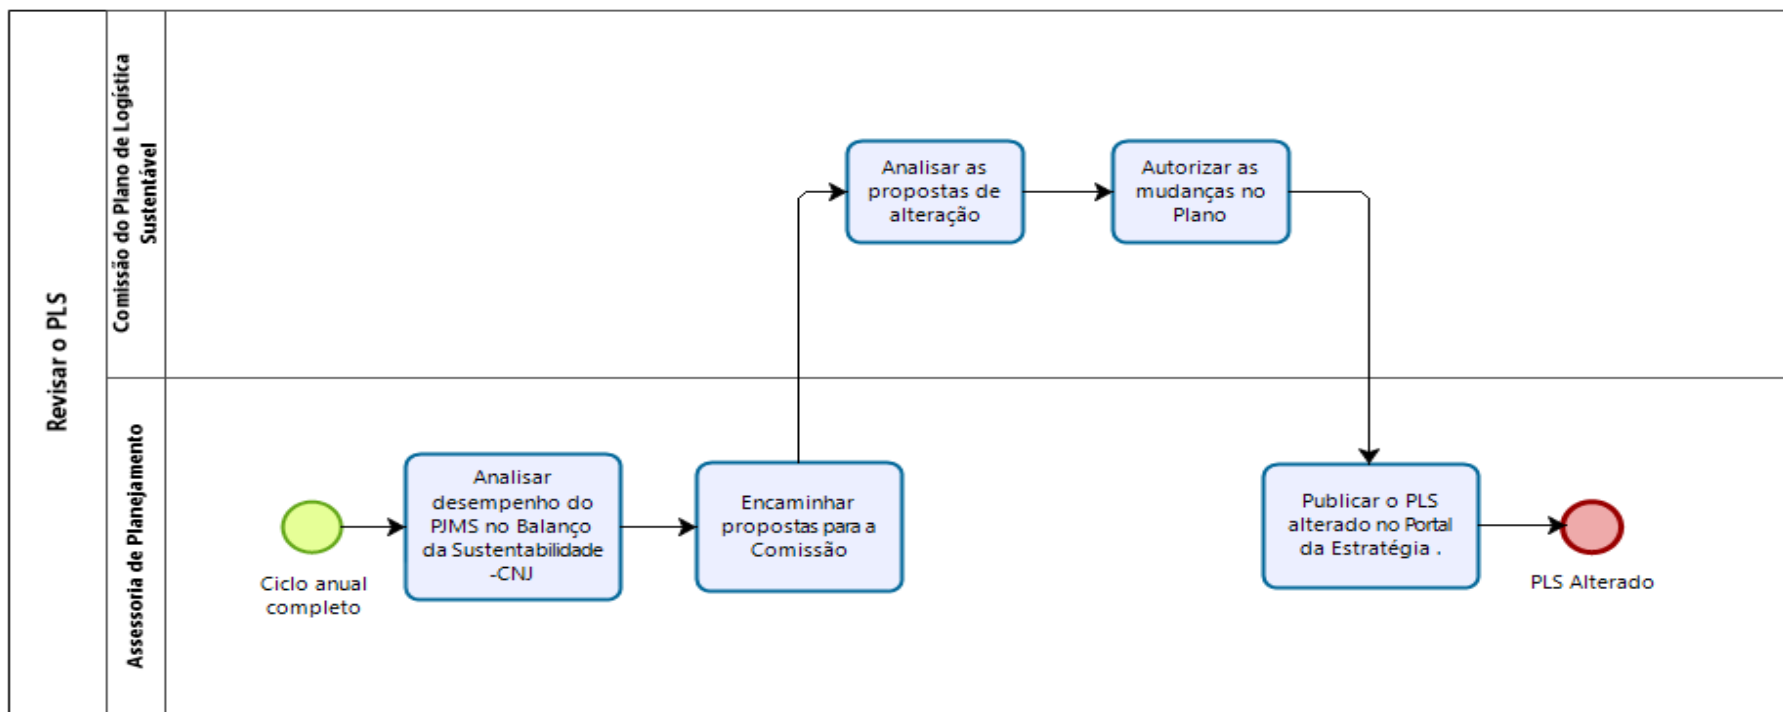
Revisar o PLS

Comissão do Plano de Logística Sustentável

Analisar as propostas de alteração

Autorizar as mudanças no Plano

Assessoria de Planejamento

Ciclo anual completo

Analisar desempenho do PJMS no Balanço da Sustentabilidade -CNJ

Encaminhar propostas para a Comissão

Publicar o PLS alterado no Portal da Estratégia .

PLS Alterado